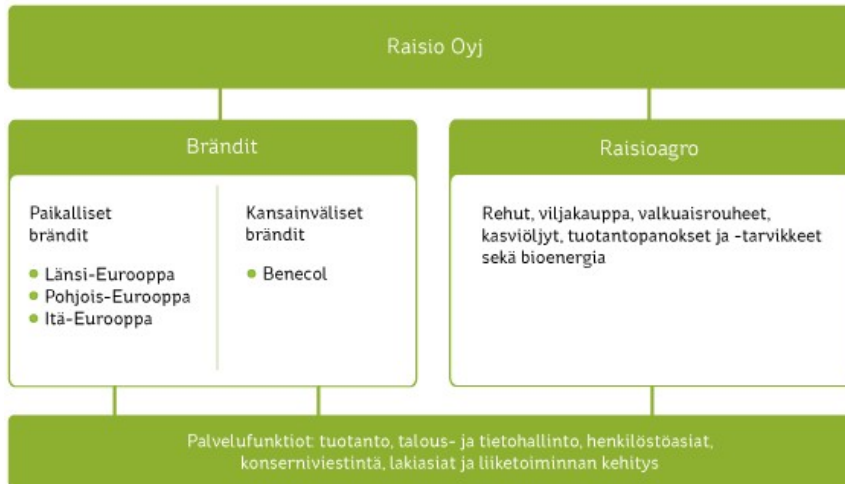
Raisio Oyj

Brändit

Paikalliset brändit

- Länsi-Eurooppa
- Pohjois-Eurooppa
- Itä-Eurooppa

Kansainväliset brändit

- Benecol

Raisioagro

Rehut, viljakauppa, valkuaisrouheet, kasviöljyt, tuotantopanokset ja -tarvikkeet sekä bioenergia

Palvelufunktiot: tuotanto, talous- ja tietohallinto, henkilöstöasiat, konserniviestintä, lakiasiat ja liiketoiminnan kehitys